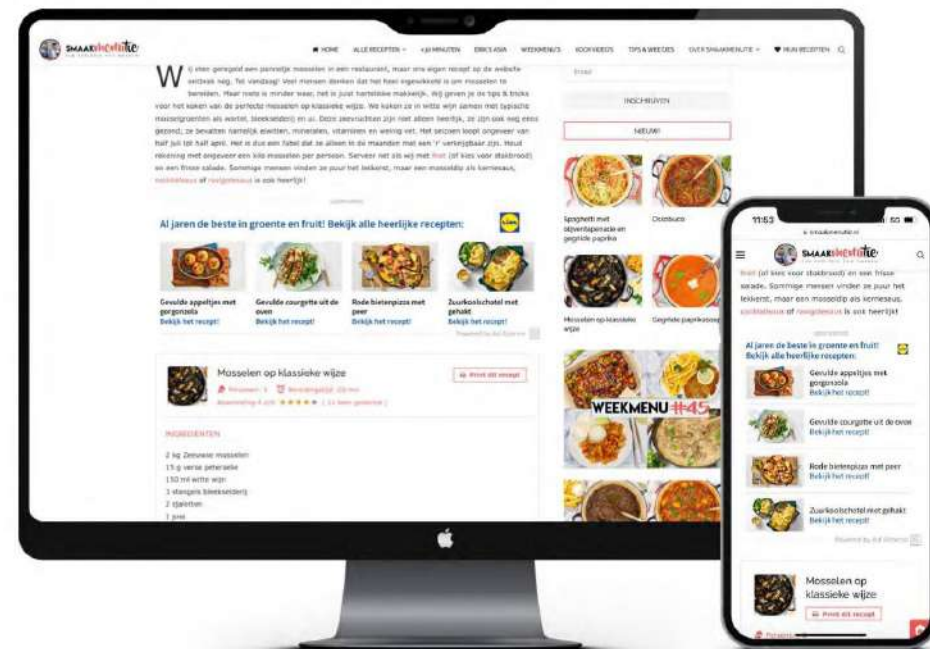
SMAAKMENUTIE

HOME ALLE RECEPTEN 30 MINUTEN ERIC'S ASIA WEEKMENU'S KOOKVIDEOS TIPS & WEETJES OVER SMAAKMENUTIE MIJN RECEPTEN

Wij eten geregeld een pannetje mosselen in een restaurant, maar ons eigen recept op de website ontbrak nog. Tot vandaag! Veel mensen denken dat het heel ingewikkeld is om mosselen te bereiden. Maar niets is minder waar, het is juist hartstikke makkelijk. Wij geven je de tips & tricks voor het koken van de perfecte mosselen op klassieke wijze. We koken ze in witte wijn samen met typische mosselgroenten als wortel, bleekselderij en ui. Deze zeevruchten zijn niet alleen heerlijk, ze zijn ook nog eens gezond, ze bevatten namelijk eiwitten, mineralen, vitaminen en weinig vet. Het seizoen loopt ongeveer van half juli tot half april. Het is dus een fabel dat ze alleen in de maanden met een 'r' verkrijgbaar zijn. Houd rekening met ongeveer een kilo mosselen per persoon. Serveer net als wij met friet (of kies voor stokbrood) en een frisse salade. Sommige mensen vinden ze puur het lekkerst, maar een mosseldip als kerriesaus, cocktailsaus of ravigottesaus is ook heerlijk!

Al jaren de beste in groente en fruit! Bekijk alle heerlijke recepten:

Gevulde appeltjes met gorgonzola
Bekijk het recept!

Gevulde courgette uit de oven
Bekijk het recept!

Rode bietenpizza met peer
Bekijk het recept!

Zuurkoolschotel met gehakt
Bekijk het recept!

Mosselen op klassieke wijze

Print dit recept

INGREDIENTEN

2 kg Zeeuwse mosselen
15 g verse peterselie
150 ml witte wijn
3 stengels bleekselderij
2 sjalotten
1 prei

Email
INSCHRIJVEN
NIEUW!

Spaghetti met zijventapenade en gegrilde paprika
Ovenburo
Mosselen op klassieke wijze
Gegrilde paprikasoep
WEEKMENU #45

11:53
smaakmenutie.nl
SMAAKMENUTIE
friet (of kies voor stokbrood) en een frisse salade. Sommige mensen vinden ze puur het lekkerst, maar een mosseldip als kerriesaus, cocktailsaus of ravigottesaus is ook heerlijk!

Al jaren de beste in groente en fruit! Bekijk alle heerlijke recepten:

Gevulde appeltjes met gorgonzola
Bekijk het recept!
Gevulde courgette uit de oven
Bekijk het recept!
Rode bietenpizza met peer
Bekijk het recept!
Zuurkoolschotel met gehakt
Bekijk het recept!

Mosselen op klassieke wijze
Print dit recept